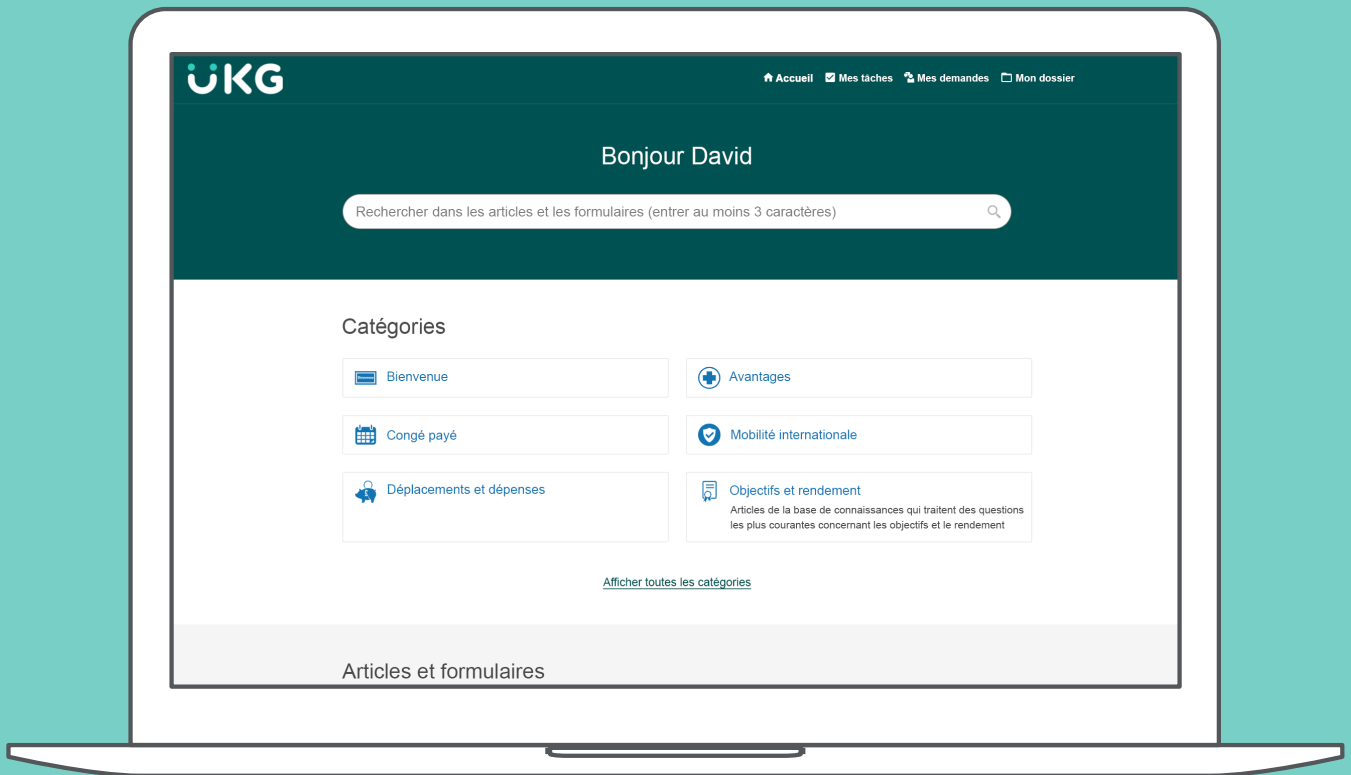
UKG

Accueil Mes tâches Mes demandes Mon dossier

Bonjour David

Rechercher dans les articles et les formulaires (entrer au moins 3 caractères)

Catégories

Bienvenue

Avantages

Congé payé

Mobilité internationale

Déplacements et dépenses

Objectifs et rendement
Articles de la base de connaissances qui traitent des questions les plus courantes concernant les objectifs et le rendement

Afficher toutes les catégories

Articles et formulaires